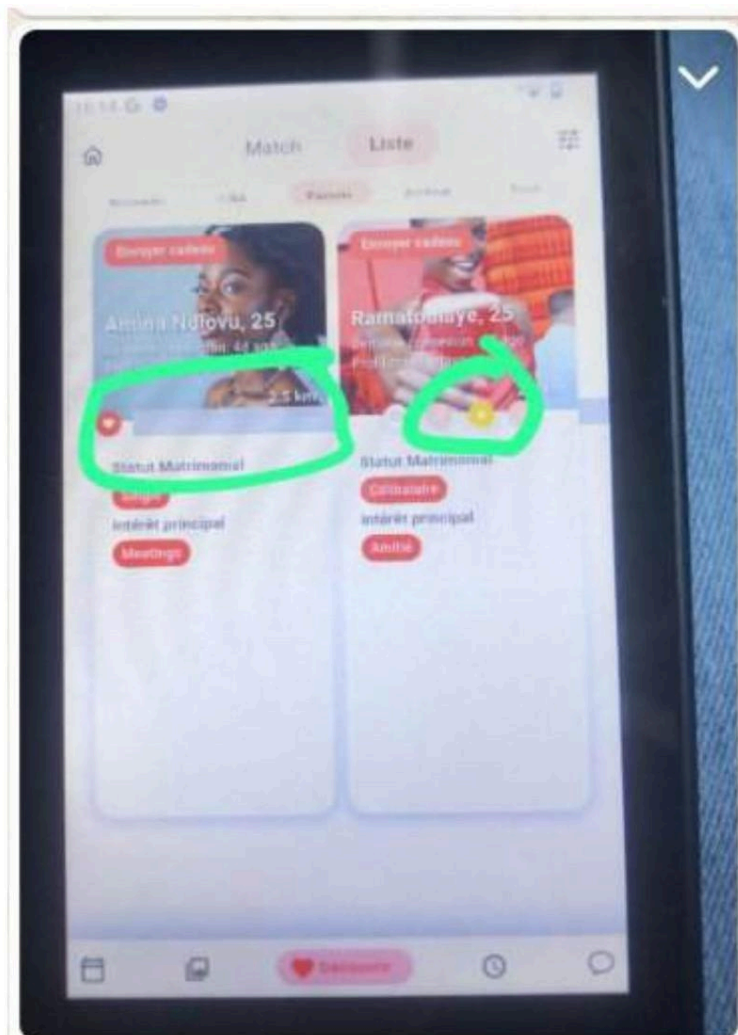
Match
Liste

Envoyer cadeau
Amina Ndlovu, 25
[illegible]
2.5 km

Statut Matrimonial
Single
Intérêt principal
Meetings

Envoyer cadeau
Ramatoulaye, 25
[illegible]

Statut Matrimonial
Célibataire
Intérêt principal
Amitié

Découvrir